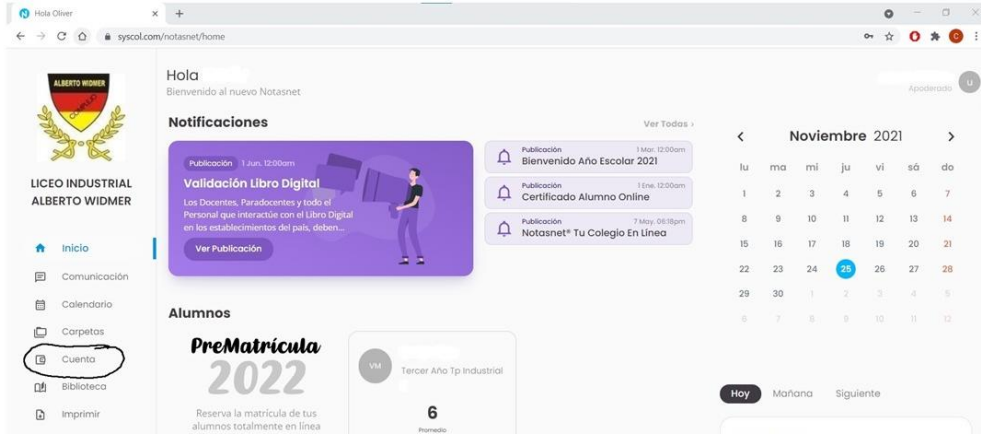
Hola Oliver

syscol.com/notasnet/home

ALBERTO WIDMER

LICEO INDUSTRIAL ALBERTO WIDMER

Inicio
Comunicación
Calendario
Carpetas
Cuenta
Biblioteca
Imprimir

Hola
Bienvenido al nuevo Notasnet

Apoderado

U

Notificaciones

Ver Todas ›

Publicación 1 Jun. 12:00am
Validación Libro Digital
Los Docentes, Paradocentes y todo el Personal que interactúe con el Libro Digital en los establecimientos del país, deben...
Ver Publicación

Publicación 1 Mar. 12:00am
Bienvenido Año Escolar 2021

Publicación 1 Ene. 12:00am
Certificado Alumno Online

Publicación 7 May. 06:18pm
Notasnet® Tu Colegio En Línea

| lu | ma | mi | ju | vi | sá | do |
|---|---|---|---|---|---|---|
| 1 | 2 | 3 | 4 | 5 | 6 | 7 |
| 8 | 9 | 10 | 11 | 12 | 13 | 14 |
| 15 | 16 | 17 | 18 | 19 | 20 | 21 |
| 22 | 23 | 24 | 25 | 26 | 27 | 28 |
| 29 | 30 | 1 | 2 | 3 | 4 | 5 |
| 6 | 7 | 8 | 9 | 10 | 11 | 12 |

‹ Noviembre 2021 ›

Alumnos

PreMatrícula
2022
Reserva la matrícula de tus alumnos totalmente en línea

VM
Tercer Año Tp Industrial
6
Promedio

Hoy Mañana Siguiente